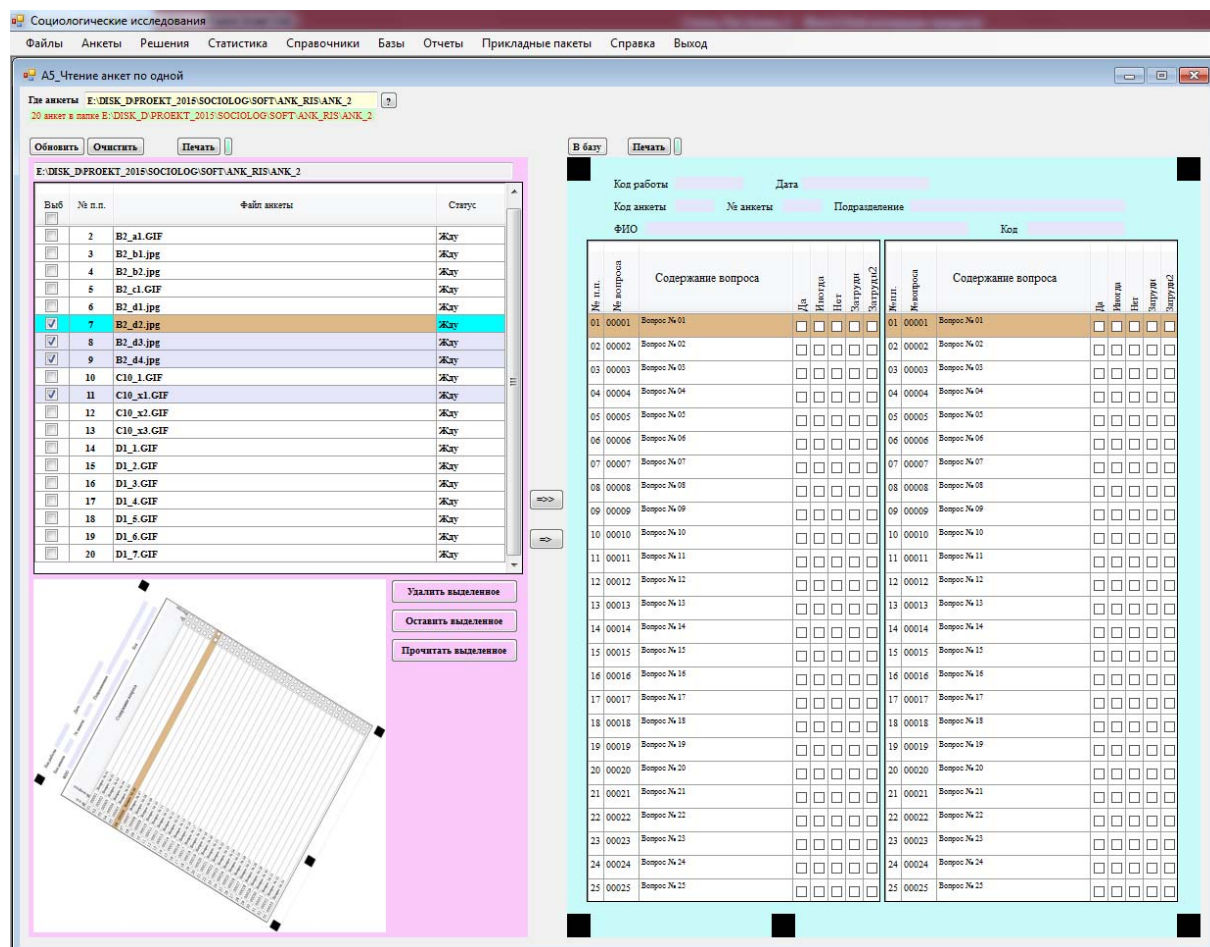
Социологические исследования

Файлы Анкеты Решения Статистика Справочники Базы Отчеты Прикладные пакеты Справка Выход

А5_Чтение анкет по одной

Где анкеты E:\DISK_D\PROEKT_2015\SOCIOLOG\SOFT\ANK_RIS\ANK_2 ?

20 анкет в папке E:\DISK_D\PROEKT_2015\SOCIOLOG\SOFT\ANK_RIS\ANK_2

Обновить Очистить Печать

E:\DISK_D\PROEKT_2015\SOCIOLOG\SOFT\ANK_RIS\ANK_2

| Выб | № п.п. | Файл анкеты | Статус |
|---|---|---|---|
| | 2 | B2_a1.GIF | Жду |
| | 3 | B2_b1.jpg | Жду |
| | 4 | B2_b2.jpg | Жду |
| | 5 | B2_c1.GIF | Жду |
| | 6 | B2_d1.jpg | Жду |
| ✓ | 7 | B2_d2.jpg | Жду |
| ✓ | 8 | B2_d3.jpg | Жду |
| ✓ | 9 | B2_d4.jpg | Жду |
| | 10 | C10_1.GIF | Жду |
| ✓ | 11 | C10_x1.GIF | Жду |
| | 12 | C10_x2.GIF | Жду |
| | 13 | C10_x3.GIF | Жду |
| | 14 | D1_1.GIF | Жду |
| | 15 | D1_2.GIF | Жду |
| | 16 | D1_3.GIF | Жду |
| | 17 | D1_4.GIF | Жду |
| | 18 | D1_5.GIF | Жду |
| | 19 | D1_6.GIF | Жду |
| | 20 | D1_7.GIF | Жду |

Удалить выделенное
Оставить выделенное
Прочитать выделенное

=>>
=>

В базу Печать

Код работы Дата
Код анкеты № анкеты Подразделение
ФИО Код

| № п.п. | № вопроса | Содержание вопроса | Да | Иногда | Нет | Затрудн | Затрудн2 |
|---|---|---|---|---|---|---|---|
| 01 | 00001 | Вопрос № 01 | | | | | |
| 02 | 00002 | Вопрос № 02 | | | | | |
| 03 | 00003 | Вопрос № 03 | | | | | |
| 04 | 00004 | Вопрос № 04 | | | | | |
| 05 | 00005 | Вопрос № 05 | | | | | |
| 06 | 00006 | Вопрос № 06 | | | | | |
| 07 | 00007 | Вопрос № 07 | | | | | |
| 08 | 00008 | Вопрос № 08 | | | | | |
| 09 | 00009 | Вопрос № 09 | | | | | |
| 10 | 00010 | Вопрос № 10 | | | | | |
| 11 | 00011 | Вопрос № 11 | | | | | |
| 12 | 00012 | Вопрос № 12 | | | | | |
| 13 | 00013 | Вопрос № 13 | | | | | |
| 14 | 00014 | Вопрос № 14 | | | | | |
| 15 | 00015 | Вопрос № 15 | | | | | |
| 16 | 00016 | Вопрос № 16 | | | | | |
| 17 | 00017 | Вопрос № 17 | | | | | |
| 18 | 00018 | Вопрос № 18 | | | | | |
| 19 | 00019 | Вопрос № 19 | | | | | |
| 20 | 00020 | Вопрос № 20 | | | | | |
| 21 | 00021 | Вопрос № 21 | | | | | |
| 22 | 00022 | Вопрос № 22 | | | | | |
| 23 | 00023 | Вопрос № 23 | | | | | |
| 24 | 00024 | Вопрос № 24 | | | | | |
| 25 | 00025 | Вопрос № 25 | | | | | |

| №п.п. | №вопроса | Содержание вопроса | Да | Иногда | Нет | Затрудн | Затрудн2 |
|---|---|---|---|---|---|---|---|
| 01 | 00001 | Вопрос № 01 | | | | | |
| 02 | 00002 | Вопрос № 02 | | | | | |
| 03 | 00003 | Вопрос № 03 | | | | | |
| 04 | 00004 | Вопрос № 04 | | | | | |
| 05 | 00005 | Вопрос № 05 | | | | | |
| 06 | 00006 | Вопрос № 06 | | | | | |
| 07 | 00007 | Вопрос № 07 | | | | | |
| 08 | 00008 | Вопрос № 08 | | | | | |
| 09 | 00009 | Вопрос № 09 | | | | | |
| 10 | 00010 | Вопрос № 10 | | | | | |
| 11 | 00011 | Вопрос № 11 | | | | | |
| 12 | 00012 | Вопрос № 12 | | | | | |
| 13 | 00013 | Вопрос № 13 | | | | | |
| 14 | 00014 | Вопрос № 14 | | | | | |
| 15 | 00015 | Вопрос № 15 | | | | | |
| 16 | 00016 | Вопрос № 16 | | | | | |
| 17 | 00017 | Вопрос № 17 | | | | | |
| 18 | 00018 | Вопрос № 18 | | | | | |
| 19 | 00019 | Вопрос № 19 | | | | | |
| 20 | 00020 | Вопрос № 20 | | | | | |
| 21 | 00021 | Вопрос № 21 | | | | | |
| 22 | 00022 | Вопрос № 22 | | | | | |
| 23 | 00023 | Вопрос № 23 | | | | | |
| 24 | 00024 | Вопрос № 24 | | | | | |
| 25 | 00025 | Вопрос № 25 | | | | | |